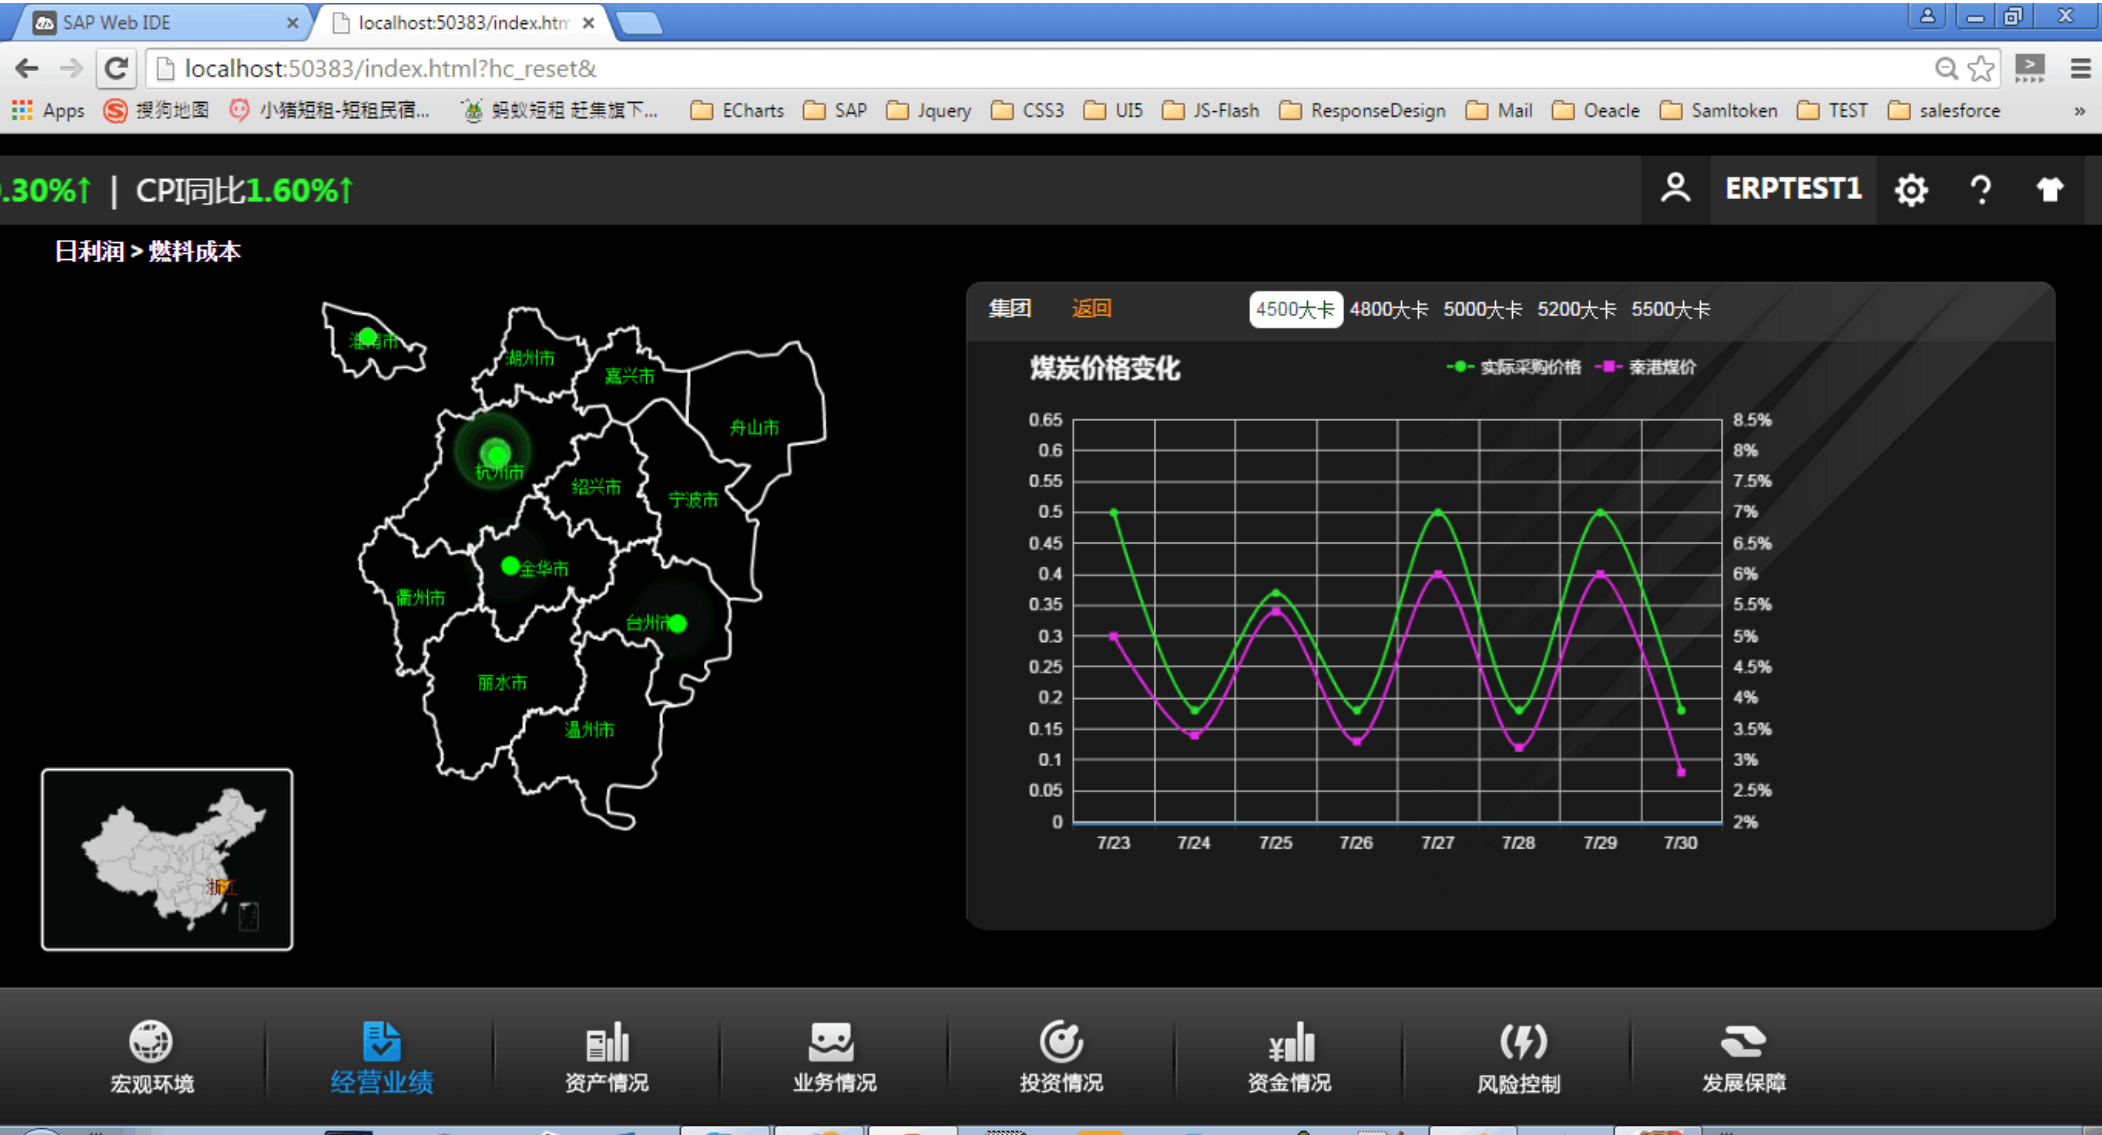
SAP Web IDE ×
localhost:50383/index.htm ×

localhost:50383/index.html?hc_reset&

Apps 搜狗地图 小猪短租-短租民宿... 蚂蚁短租 赶集旗下... ECharts SAP Jquery CSS3 UI5 JS-Flash ResponseDesign Mail Oeacle Samltoken TEST salesforce »

.30%↑ | CPI同比1.60%↑

ERPTEST1

日利润 > 燃料成本

湖州市 嘉兴市 舟山市 杭州市 绍兴市 宁波市 金华市 衢州市 台州市 丽水市 温州市

浙江

集团 返回 4500大卡 4800大卡 5000大卡 5200大卡 5500大卡

煤炭价格变化

实际采购价格 秦港煤价

0.65 0.6 0.55 0.5 0.45 0.4 0.35 0.3 0.25 0.2 0.15 0.1 0.05 0

8.5% 8% 7.5% 7% 6.5% 6% 5.5% 5% 4.5% 4% 3.5% 3% 2.5% 2%

7/23 7/24 7/25 7/26 7/27 7/28 7/29 7/30

宏观环境 经营业绩 资产情况 业务情况 投资情况 资金情况 风险控制 发展保障